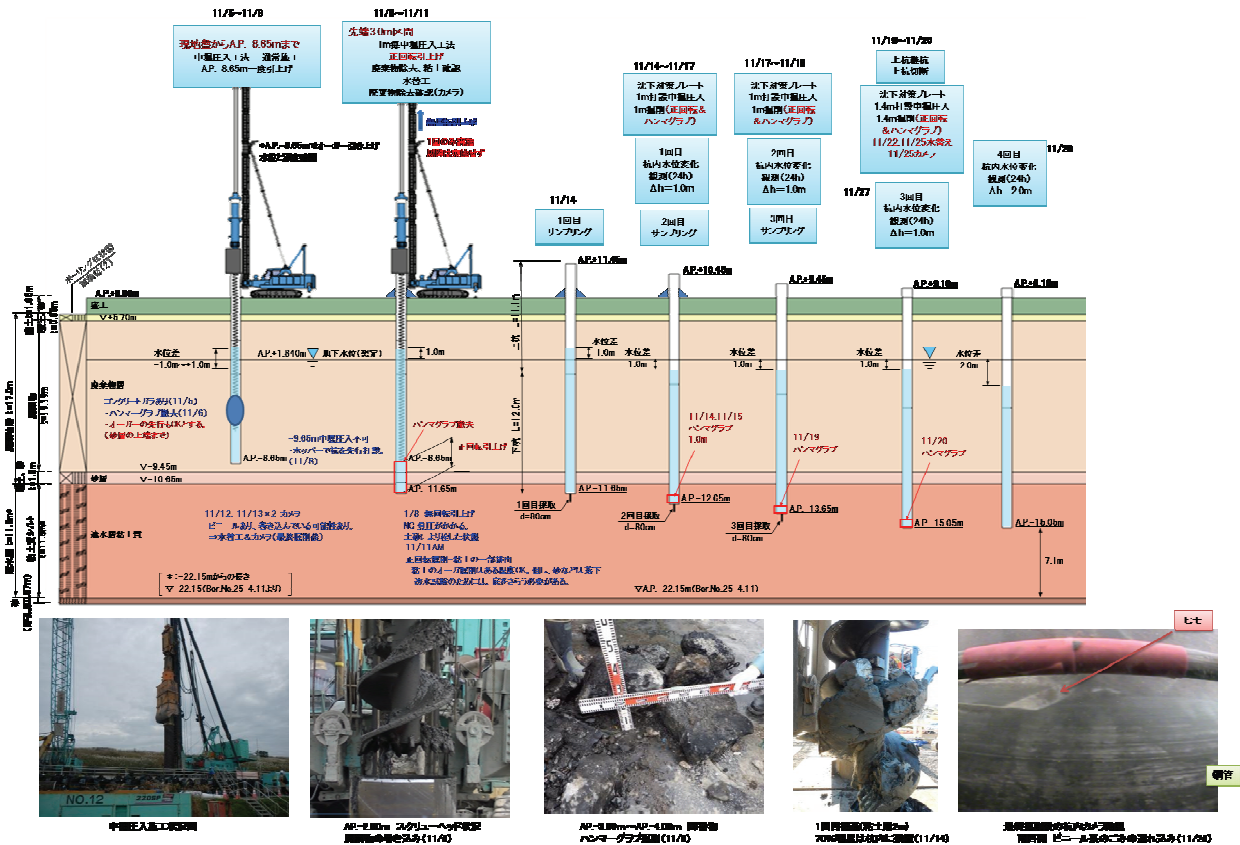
11/5~11/8

現地盤からA.P. 8.65mまで
中掘圧入工法 通常施工
A.P. 8.65m~袋引上げ

11/8~11/11

先端30cm×2回
1m掘中掘圧入工法
正回転引上げ
廃棄物除去、杭上端線
水替工
障害物除去確認(カメラ)

11/14~11/17

沈下対策プレート
1m打設中掘圧入
1m掘削(正回転&ハンマーグラブ)

11/17~11/19

沈下対策プレート
1m打設中掘圧入
1m掘削(正回転&ハンマーグラブ)

11/19~11/20

上杭継杭
下杭切断

沈下対策プレート
1.4m打設中掘圧入
1.4m掘削(正回転&ハンマーグラブ)
11/22,11/25水替え
11/25カメラ

11/14

1回目
リンプリング

1回目
杭内水位変化
観測(24h)
Δh=1.0m

2回目
サンプリング

2回目
杭内水位変化
観測(24h)
Δh=1.0m

3回目
サンプリング

11/27

3回目
杭内水位変化
観測(24h)
Δh=1.0m

4回目
杭内水位変化
観測(24h)
Δh=2.0m

11/28

ボーリング位置
基準高(?)

A.P.+8.65m

盛土

V+6.70m

水位差
-1.0m~+1.0m

A.P.+1.840m
地下水位(安定)

1.0m

廃棄物層

コンクリートガラあり(11/5)
・ハンマーグラブ掘削(11/6)
・オーガーの先行掘削を実施する。
(杭壁の上端まで)

-9.65m中掘圧入不可
・スクリューで杭を先行引上げ
(11/8)

V-9.45m

砂層

V-10.65m

A.P.-8.6m

ハンマーグラブ掘削

A.P.-8.6m

1回目引上げ

A.P. -11.65m

11/12, 11/13×2 カメラ
ビニールあり、巻き込んでいる可能性あり。
⇒水替工&カメラ(最終確認)

1/8 挿入1回目引上げ
NG 引上げ不可
土砂より抜けた状態
11/11AM
正回転掘削・杭1の一部挿入
杭1のオーガー掘削はある程度OK。但し、ゆるみは杭下
掘削の際は注意して、杭掘らされる必要がある。

沖積粘土層

※:-22.15mからの深さ
▽-22.15(Bor.No.25 4.11より)

▽A.P. -22.15m(Bor.No.25 4.11)

A.P.+11.65m

一次 L=11.1m

下杭 L=12.0m

水位差
1.0m

1回目採取
d=80cm

A.P.-11.65m

A.P.+10.45m

水位差
1.0m

11/14,11/15
ハンマーグラブ
1.0m

2回目採取
d=80cm

A.P.-12.65m

A.P.+9.45m

水位差
1.0m

11/19
ハンマーグラブ

3回目採取
d=80cm

A.P. -13.65m

A.P.+8.10m

水位差
1.0m

11/20
ハンマーグラブ

A.P. -15.05m

A.P.+8.10m

水位差
2.0m

A.P. -16.05m

7.1m

中掘圧入施工状況

AP-8.65m スクリューヘッド状況
廃棄物巻き込み(11/6)

AP-8.65m~AP-9.65m 廃棄物
ハンマーグラブ掘削(11/6)

1回目採取(粘土層2m)
20%程度は杭内に残置(11/14)

ヒモ

鋼管

杭内ビニール巻き込み
ビニール巻き込み(11/25)